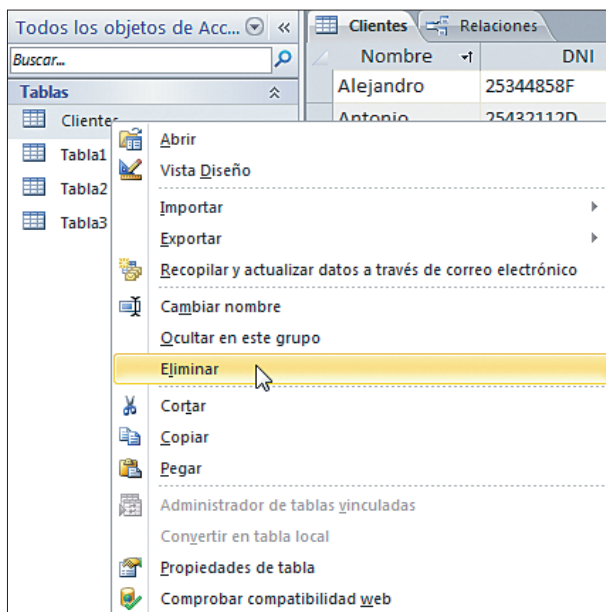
Todos los objetos de Acc... «

Buscar...

Tablas

Clientes

Tabla1

Tabla2

Tabla3

Clientes Relaciones

| Nombre | DNI |
|---|---|
| Alejandro | 25344858F |
| Antonio | 25432112D |

Abrir

Vista Diseño

Importar

Exportar

Recopilar y actualizar datos a través de correo electrónico

Cambiar nombre

Ocultar en este grupo

Eliminar

Cortar

Copiar

Pegar

Administrador de tablas vinculadas

Convertir en tabla local

Propiedades de tabla

Comprobar compatibilidad web